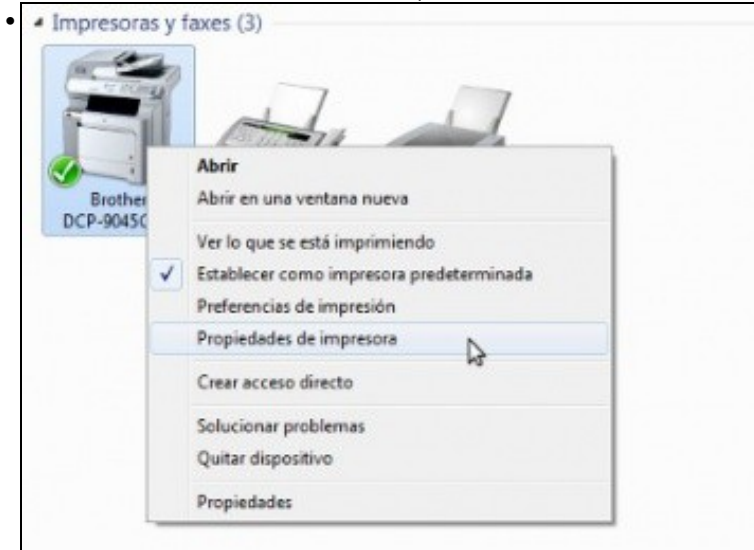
Impresoras y faxes (3)

Brother DCP-9045C

Abrir
Abrir en una ventana nueva
Ver lo que se está imprimiendo
✓ Establecer como impresora predeterminada
Preferencias de impresión
Propiedades de impresora
Crear acceso directo
Solucionar problemas
Quitar dispositivo
Propiedades